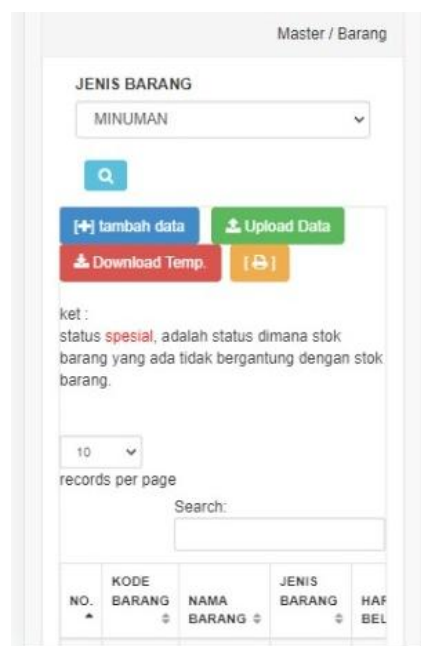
Master / Barang

JENIS BARANG

MINUMAN

[+] tambah data

Upload Data

Download Temp.

[ ]

ket :
status spesial, adalah status dimana stok barang yang ada tidak bergantung dengan stok barang.

10

records per page

Search:

| NO. | KODE BARANG | NAMA BARANG | JENIS BARANG | HAR BEL |
|---|---|---|---|---|